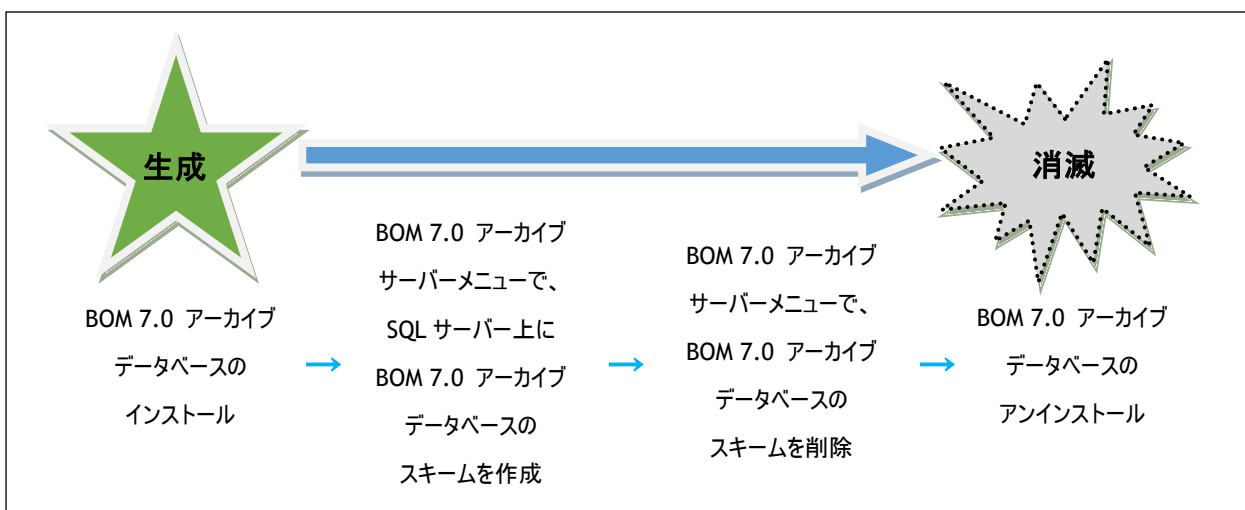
生成

消滅

BOM 7.0 アーカイブ データベースの インストール

→

BOM 7.0 アーカイブ サーバーメニューで、 SQL サーバー上に BOM 7.0 アーカイブ データベースの スキームを作成

→

BOM 7.0 アーカイブ サーバーメニューで、 BOM 7.0 アーカイブ データベースの スキームを削除

→

BOM 7.0 アーカイブ データベースの アンインストール